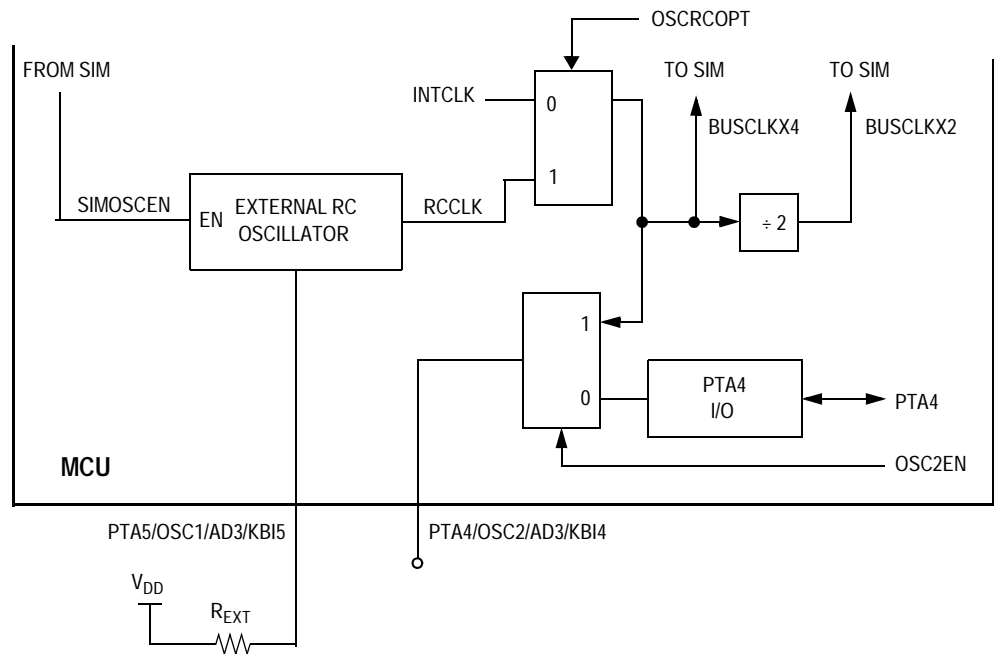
OSCRCOPT

FROM SIM

INTCLK

0

1

TO SIM

BUSCLKX4

TO SIM

BUSCLKX2

SIMOSCEN

EN

EXTERNAL RC OSCILLATOR

RCCLK

÷ 2

1

0

PTA4 I/O

PTA4

OSC2EN

MCU

PTA5/OSC1/AD3/KBI5

PTA4/OSC2/AD3/KBI4

$V_{DD}$

$R_{EXT}$